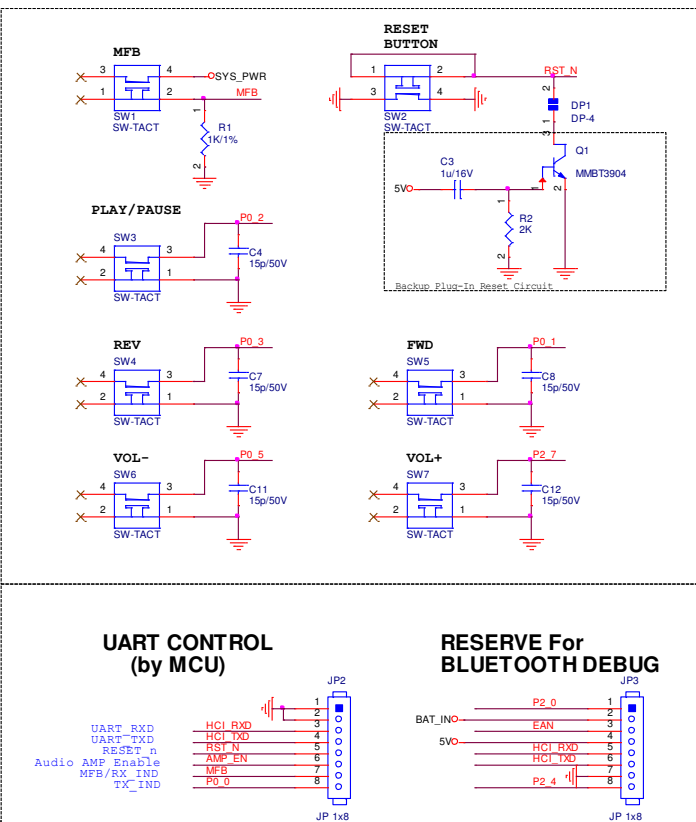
MFB

3 4 SYS_PWR
1 2 MFB
SW1
SW-TACT

R1
1K/1%
1
2

RESET
BUTTON

1 2 RST_N
3 4
SW2
SW-TACT

2
DP1
DP-4
1

3
Q1
MMBT3904
1 2

C3
1u/16V
5V

R2
2K
1
2

Backup Plug-In Reset Circuit

PLAY/PAUSE

SW3
4 3
2 1
SW-TACT
P0_2
C4
15p/50V

REV

SW4
4 3
2 1
SW-TACT
P0_3
C7
15p/50V

FWD

SW5
4 3
2 1
SW-TACT
P0_1
C8
15p/50V

VOL-

SW6
4 3
2 1
SW-TACT
P0_5
C11
15p/50V

VOL+

SW7
4 3
2 1
SW-TACT
P2_7
C12
15p/50V

UART CONTROL
(by MCU)

JP2
UART_RXD
UART_TXD
RESET_n
Audio AMP Enable
MFB/RX_IND
TX_IND
HCI_RXD
HCI_TXD
RST_N
AMP_EN
MFB
P0_0
1
2
3
4
5
6
7
8
JP 1x8

RESERVE For
BLUETOOTH DEBUG

JP3
P2_0
BAT_IN
EAN
5V
HCI_RXD
HCI_TXD
P2_4
1
2
3
4
5
6
7
8
JP 1x8